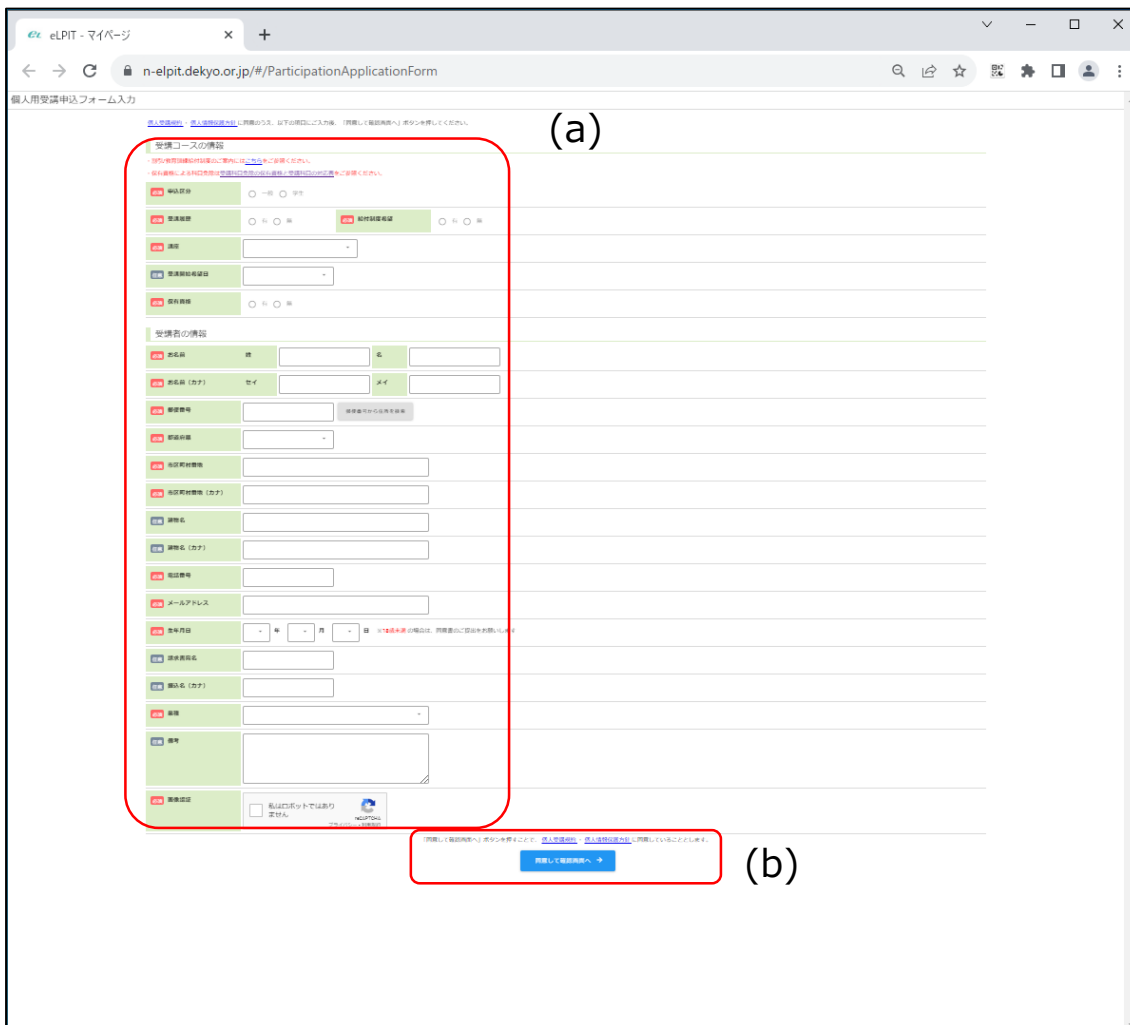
eLPIT - マイページ

n-elpit.dekyo.or.jp/#/ParticipationApplicationForm

個人用受講申込フォーム入力

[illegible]・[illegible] に同意のうえ、以下の項目にご入力後、「同意して確認画面へ」ボタンを押してください。

(a)

受講コースの情報

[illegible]

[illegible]

必須 申込区分 ○ 一般 ○ 学生

必須 受講履歴 ○ 有 ○ 無 必須 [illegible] ○ 有 ○ 無

必須 講座

任意 受講開始希望日

必須 保有資格 ○ 有 ○ 無

受講者の情報

必須 お名前 姓 名

必須 お名前（カナ） セイ メイ

必須 郵便番号 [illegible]

必須 都道府県

必須 市区町村番地

必須 市区町村番地（カナ）

任意 建物名

任意 建物名（カナ）

必須 電話番号

必須 メールアドレス

必須 生年月日 年 月 日 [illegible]

任意 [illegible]

任意 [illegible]（カナ）

必須 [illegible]

任意 備考

必須 画像認証 私はロボットではありません reCAPTCHA

「同意して確認画面へ」ボタンを押すことで、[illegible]・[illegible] に同意していることとします。

同意して確認画面へ →

(b)